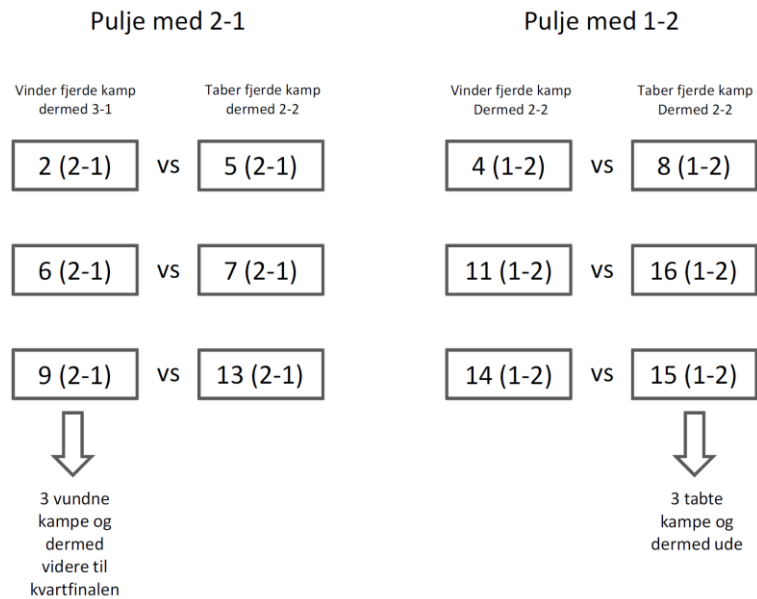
Pulje med 2-1

Vinder fjerde kamp dermed 3-1

Taber fjerde kamp dermed 2-2

2 (2-1) vs 5 (2-1)

6 (2-1) vs 7 (2-1)

9 (2-1) vs 13 (2-1)

3 vundne kampe og dermed videre til kvartfinalen

Pulje med 1-2

Vinder fjerde kamp Dermed 2-2

Taber fjerde kamp Dermed 2-2

4 (1-2) vs 8 (1-2)

11 (1-2) vs 16 (1-2)

14 (1-2) vs 15 (1-2)

3 tabte kampe og dermed ude